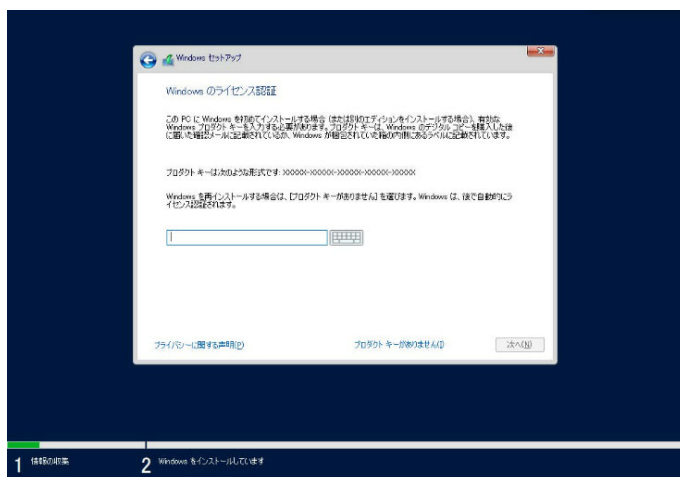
Windows セットアップ

Windows のライセンス認証

この PC に Windows を初めてインストールする場合 (または別のエディションをインストールする場合)、有効な Windows プロダクト キーを入力する必要があります。プロダクト キーは、Windows のデジタル コピーを購入した後に届いた確認メールに記載されているか、Windows が梱包されていた箱の内側にあるラベルに記載されています。

プロダクト キーは次のような形式です: XXXXX-XXXXX-XXXXX-XXXXX-XXXXX

Windows を再インストールする場合は、[プロダクト キーがありません] を選びます。Windows は、後で自動的にライセンス認証されます。

プライバシーに関する声明(P)

プロダクト キーがありません(I)

次へ(N)

1 情報の収集

2 Windows をインストールしています